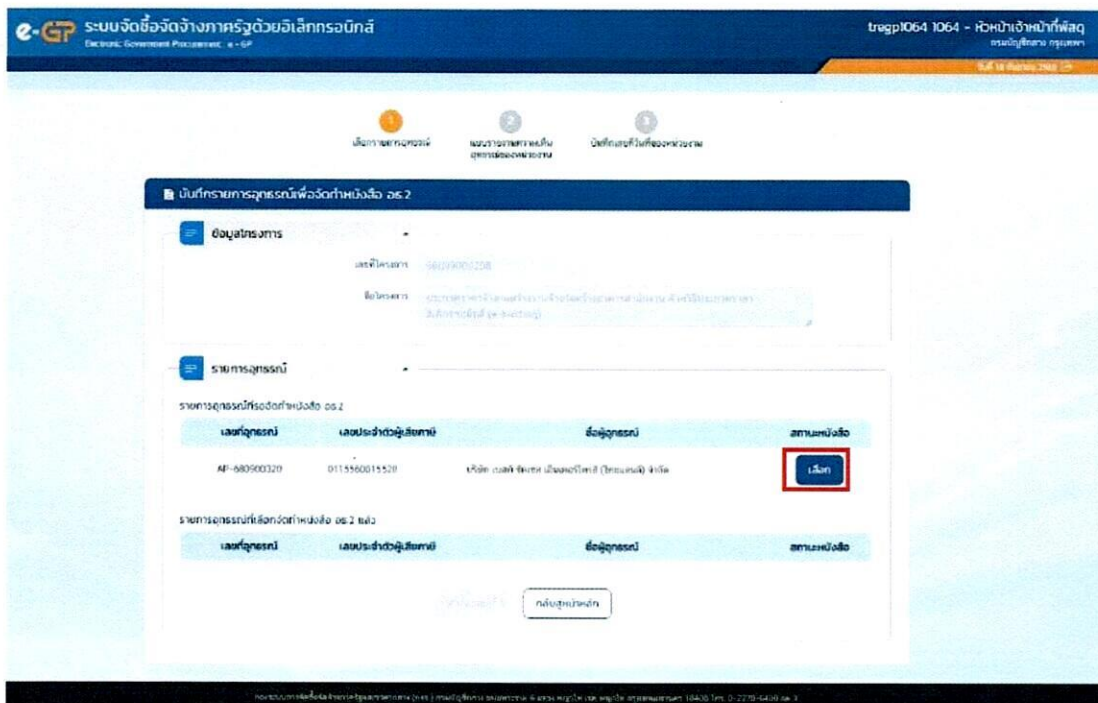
e-GP ระบบจัดซื้อจัดจ้างภาครัฐด้วยอิเล็กทรอนิกส์
Electronic Government Procurement: e-GP

tregp1064 1064 - หัวหน้าเจ้าหน้าที่พัสดุ
กรมบัญชีกลาง กรุงเทพฯ

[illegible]

1 เลือกรายการอุทธรณ์
2 แนบรายงานความเห็นอุทธรณ์ของหน่วยงาน
3 บันทึกเสนอที่วันที่ของหน่วยงาน

บันทึกรายการอุทธรณ์เพื่อจัดทำหนังสือ อร.2

ข้อมูลโครงการ

เลขที่โครงการ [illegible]

ชื่อโครงการ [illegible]

รายการอุทธรณ์

รายการอุทธรณ์ที่รอจัดทำหนังสือ อร.2

| เลขที่อุทธรณ์ | เลขประจำตัวผู้เสียภาษี | ชื่อผู้อุทธรณ์ | สถานะหนังสือ |
|---|---|---|---|
| AP-680900320 | 0115560015520 | บริษัท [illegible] จำกัด | เลือก |

รายการอุทธรณ์ที่เลือกจัดทำหนังสือ อร.2 แล้ว

| เลขที่อุทธรณ์ | เลขประจำตัวผู้เสียภาษี | ชื่อผู้อุทธรณ์ | สถานะหนังสือ |
|---|---|---|---|

กลับสู่หน้าหลัก

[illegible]